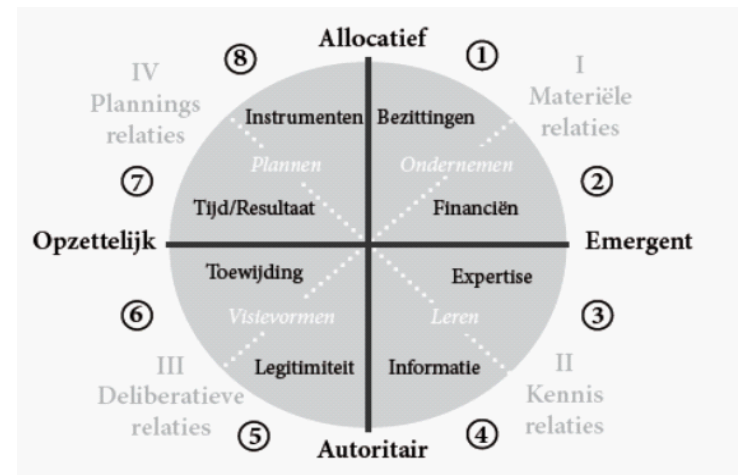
Allocatief

IV
Plannings
relaties

⑧

①

I
Materiële
relaties

Instrumenten

Bezittingen

Plannen

Ondernemen

⑦

②

Tijd/Resultaat

Financiën

Opzettelijk

Emergent

Toewijding

Expertise

⑥

Visievormen

Leren

③

III
Deliberatieve
relaties

Legitimiteit

Informatie

II
Kennis
relaties

⑤

④

Autoritair